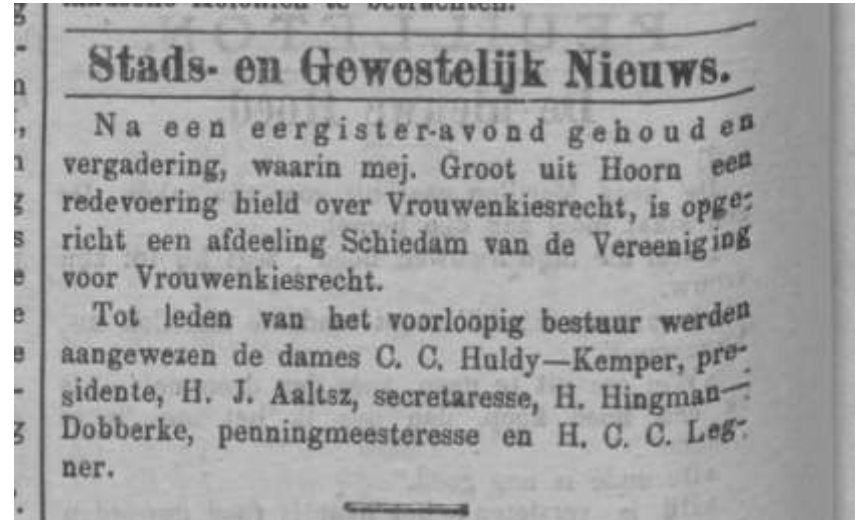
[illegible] Koloniën te beschouwen.

Stads- en Gewestelijk Nieuws.

Na een eergister-avond gehouden vergadering, waarin mej. Groot uit Hoorn een redevoering hield over Vrouwenkiesrecht, is opgericht een afdeeling Schiedam van de Vereeniging voor Vrouwenkiesrecht.

Tot leden van het voorloopig bestuur werden aangewezen de dames C. C. Huldy—Kemper, presidente, H. J. Aaltsz, secretaresse, H. Hingman—Dobberke, penningmeesteresse en H. C. C. Legner.